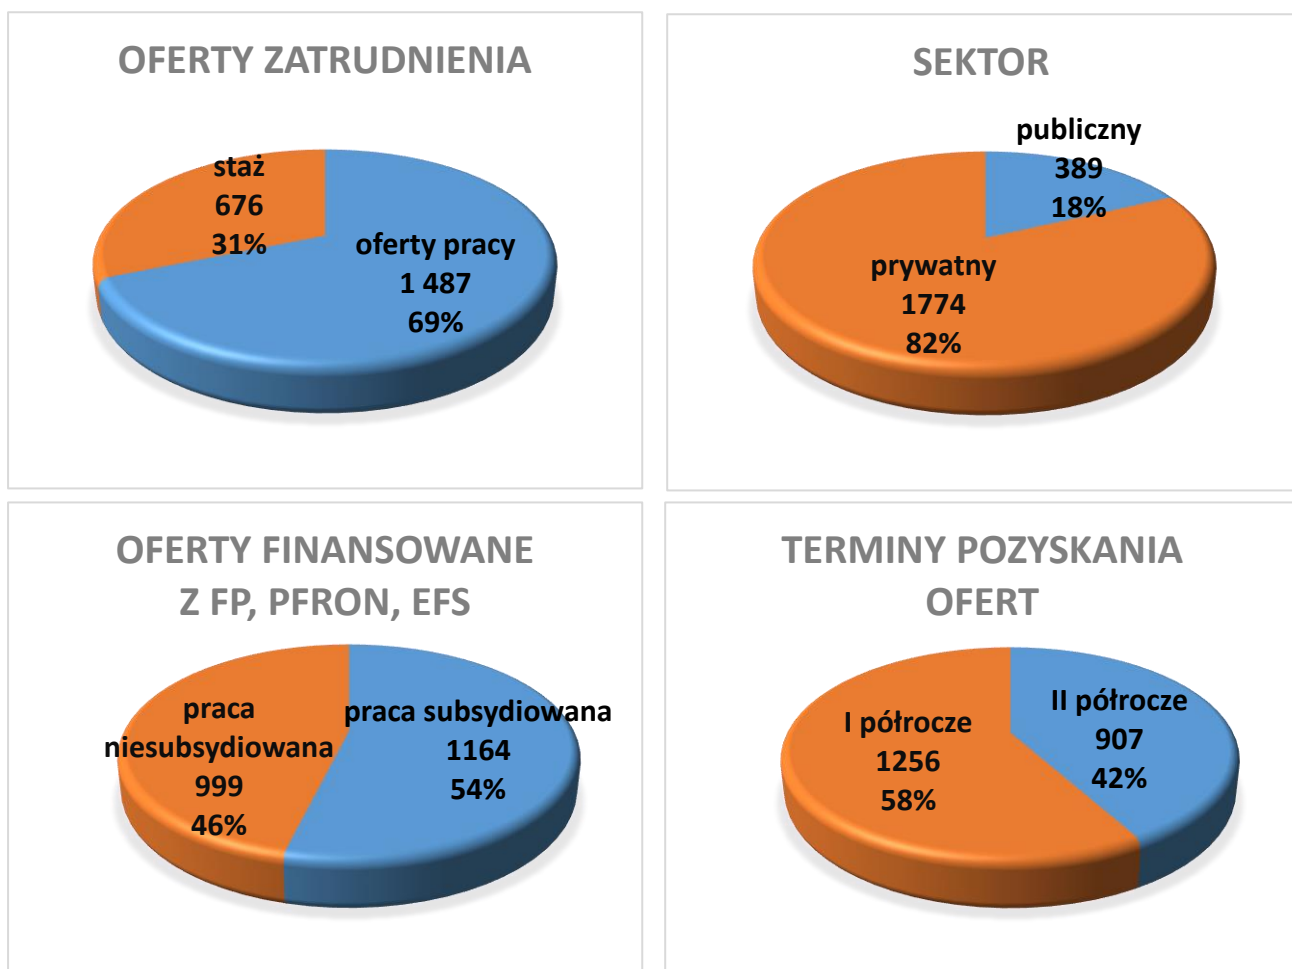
OFERTY ZATRUDNIENIA

staż
676
31%

oferty pracy
1 487
69%

SEKTOR

publiczny
389
18%

prywatny
1774
82%

OFERTY FINANSOWANE Z FP, PFRON, EFS

praca niesubsydiowana
999
46%

praca subsydiowana
1164
54%

TERMINY POZYSKANIA OFERT

I półrocze
1256
58%

II półrocze
907
42%